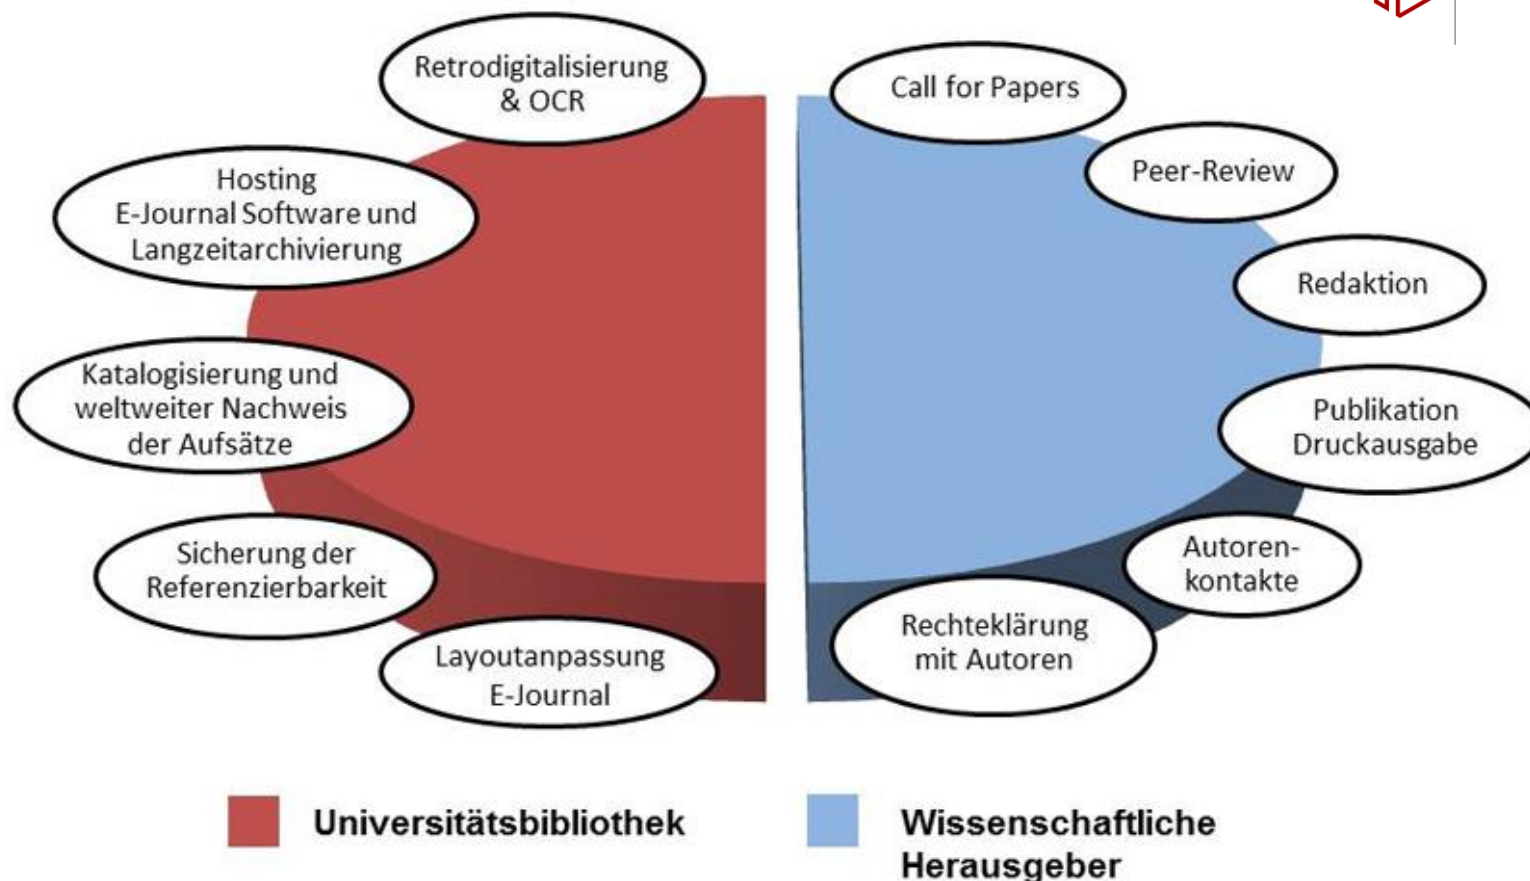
Retrodigitalisierung & OCR

Hosting
E-Journal Software und Langzeitarchivierung

Katalogisierung und weltweiter Nachweis der Aufsätze

Sicherung der Referenzierbarkeit

Layoutanpassung E-Journal

Call for Papers

Peer-Review

Redaktion

Publikation Druckausgabe

Autorenkontakte

Rechteklärung mit Autoren

Universitätsbibliothek

Wissenschaftliche Herausgeber